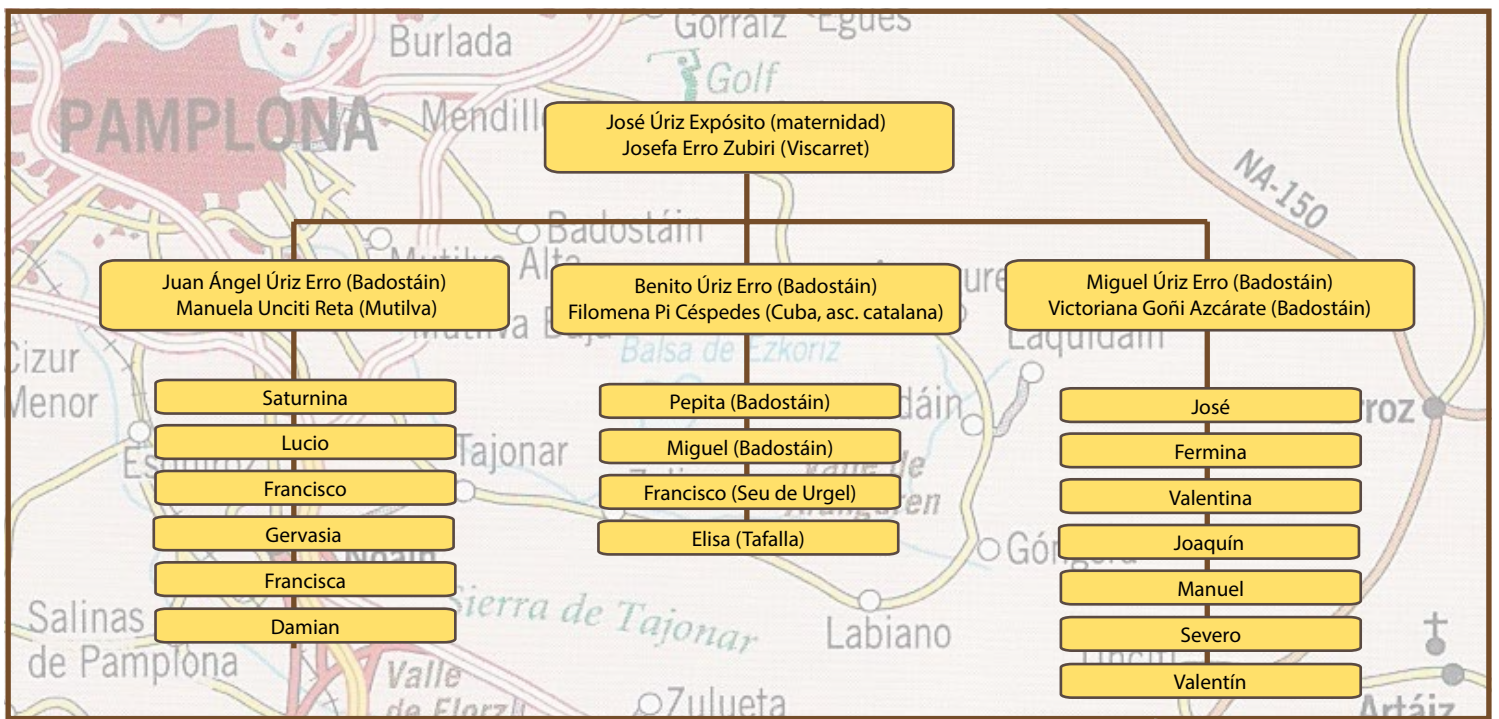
Gorraiz Egüés
Burlada
Golf
PAMPLONA
Mendill
José Úriz Expósito (maternidad)
Josefa Erro Zubiri (Viscarret)
NA-150
Badostáin
Mutilva Alta
Mutilva Baja
Balsa de Ezkoriz
Laquidáin
Juan Ángel Úriz Erro (Badostáin)
Manuela Unciti Reta (Mutilva)
Benito Úriz Erro (Badostáin)
Filomena Pi Céspedes (Cuba, asc. catalana)
Miguel Úriz Erro (Badostáin)
Victoriana Goñi Azcárate (Badostáin)
Cizur Menor
Saturnina
Lucio
Francisco
Gervasia
Francisca
Damian
Pepita (Badostáin)
Miguel (Badostáin)
Francisco (Seu de Urgel)
Elisa (Tafalla)
José
Fermina
Valentina
Joaquín
Manuel
Severo
Valentín
Tajonar
Valle de Aranguren
Góngora
Sierra de Tajonar
Labiano
Salinas de Pamplona
Valle de Elorz
Zulueta
Artáiz
roz